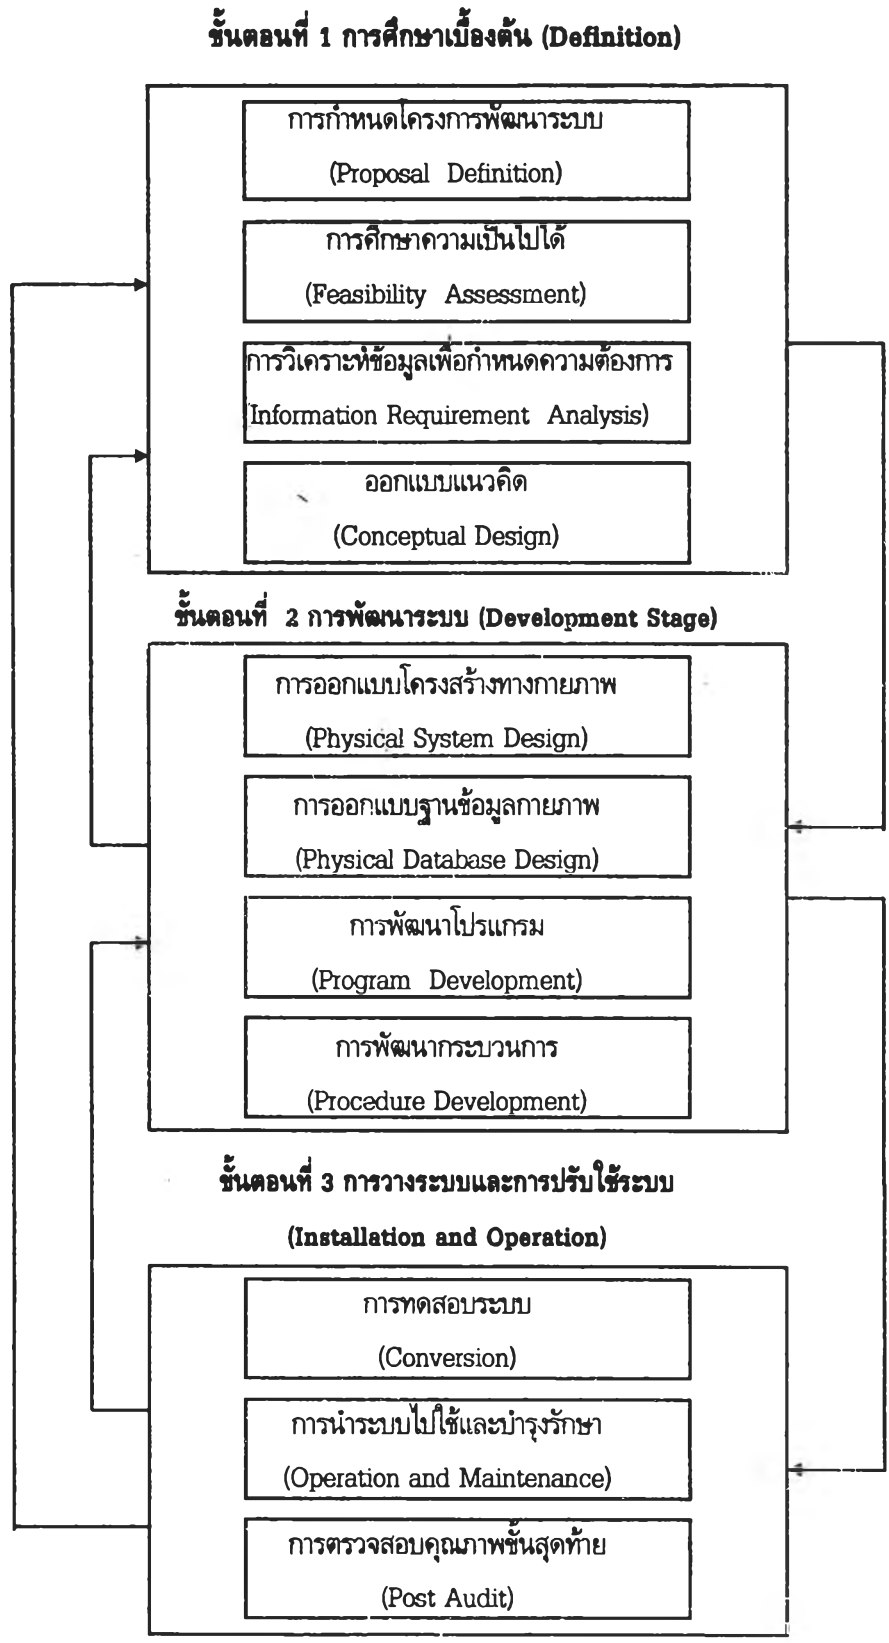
ชั้นตอนที่ 1 การศึกษาเบื้องต้น (Definition)

การกำหนดโครงการพัฒนาระบบ
(Proposal Definition)

การศึกษาความเป็นไปได้
(Feasibility Assessment)

การวิเคราะห์ข้อมูลเพื่อกำหนดความต้องการ
(Information Requirement Analysis)

ออกแบบแนวคิด
(Conceptual Design)

ชั้นตอนที่ 2 การพัฒนาระบบ (Development Stage)

การออกแบบโครงสร้างทางกายภาพ
(Physical System Design)

การออกแบบฐานข้อมูลกายภาพ
(Physical Database Design)

การพัฒนาโปรแกรม
(Program Development)

การพัฒนากระบวนการ
(Procedure Development)

ชั้นตอนที่ 3 การวางระบบและการปรับใช้ระบบ
(Installation and Operation)

การทดสอบระบบ
(Conversion)

การนำระบบไปใช้และบำรุงรักษา
(Operation and Maintenance)

การตรวจสอบคุณภาพชั้นสุดท้าย
(Post Audit)